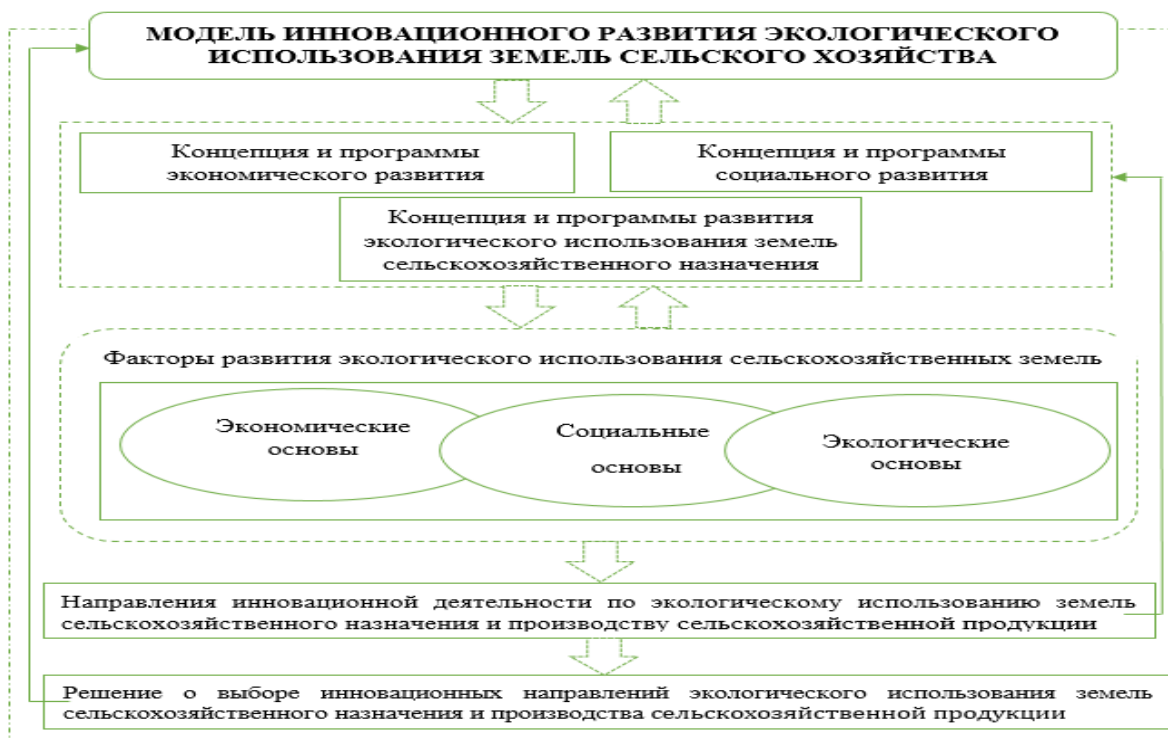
МОДЕЛЬ ИННОВАЦИОННОГО РАЗВИТИЯ ЭКОЛОГИЧЕСКОГО ИСПОЛЬЗОВАНИЯ ЗЕМЕЛЬ СЕЛЬСКОГО ХОЗЯЙСТВА

Концепция и программы экономического развития

Концепция и программы социального развития

Концепция и программы развития экологического использования земель сельскохозяйственного назначения

Факторы развития экологического использования сельскохозяйственных земель

Экономические основы

Социальные основы

Экологические основы

Направления инновационной деятельности по экологическому использованию земель сельскохозяйственного назначения и производству сельскохозяйственной продукции

Решение о выборе инновационных направлений экологического использования земель сельскохозяйственного назначения и производства сельскохозяйственной продукции